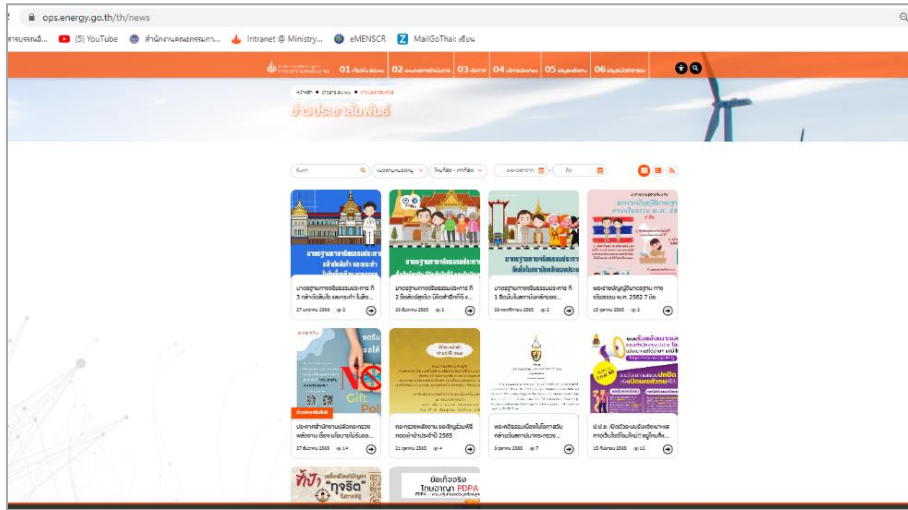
ops.energy.go.th/th/news

(5) YouTube  สำนักงานคณะกรรมการ...  Intranet @ Ministry...  eMENSCR  MailGoThai เข้าสู่ระบบ

01 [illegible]  02 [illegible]  03 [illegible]  04 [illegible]  05 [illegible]  06 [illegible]

หน้าหลัก • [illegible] • ข่าวประชาสัมพันธ์

ข่าวประชาสัมพันธ์

ค้นหา  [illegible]  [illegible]  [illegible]  ถึง

มาตรฐานทางจริยธรรมประการ ที่ 3 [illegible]
27 มกราคม 2566  3

มาตรฐานทางจริยธรรมประการ ที่ 2 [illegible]
20 ธันวาคม 2565  2

มาตรฐานทางจริยธรรมประการ ที่ 1 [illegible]
28 พฤศจิกายน 2565  2

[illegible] พ.ศ. 2562 7 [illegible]
10 ตุลาคม 2565  3

ประกาศสำนักงานปลัดกระทรวงพลังงาน เรื่อง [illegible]
27 ตุลาคม 2565  14

กระทรวงพลังงาน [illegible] ทอดผ้าป่าประจำปี 2565
21 ตุลาคม 2565  4

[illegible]
3 ตุลาคม 2565  7

ป.ป.ช. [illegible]
15 กันยายน 2565  12

NO Gift Policy

"ทุจริต"

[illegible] PDPA